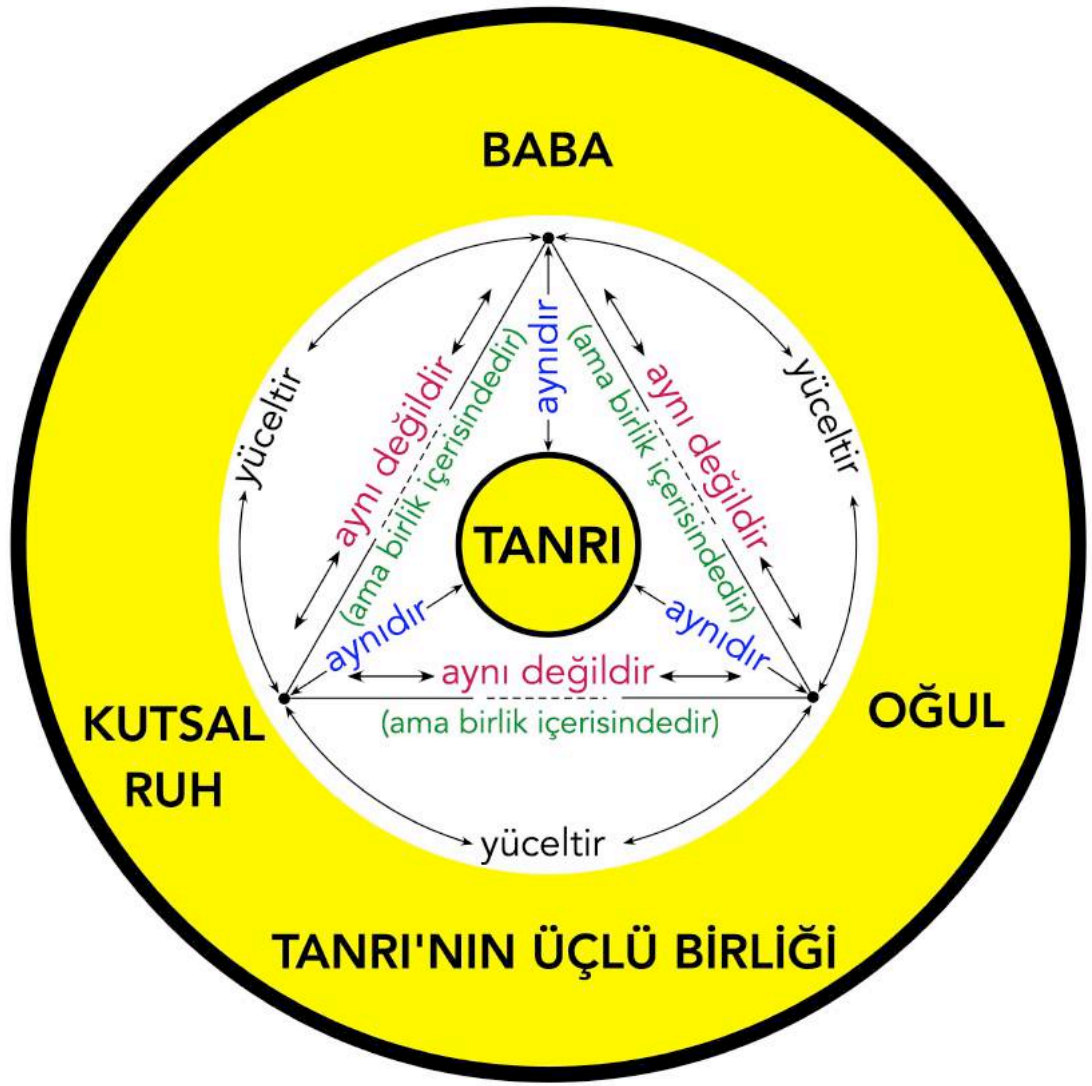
BABA

yüceltir

yüceltir

aynı değildir
(ama birlik içerisindedir)

aynıdır

(ama birlik içerisindedir)
aynı değildir

TANRI

aynıdır

aynıdır

aynı değildir
(ama birlik içerisindedir)

KUTSAL RUH

OĞUL

yüceltir

TANRI'NIN ÜÇLÜ BİRLİĞİ